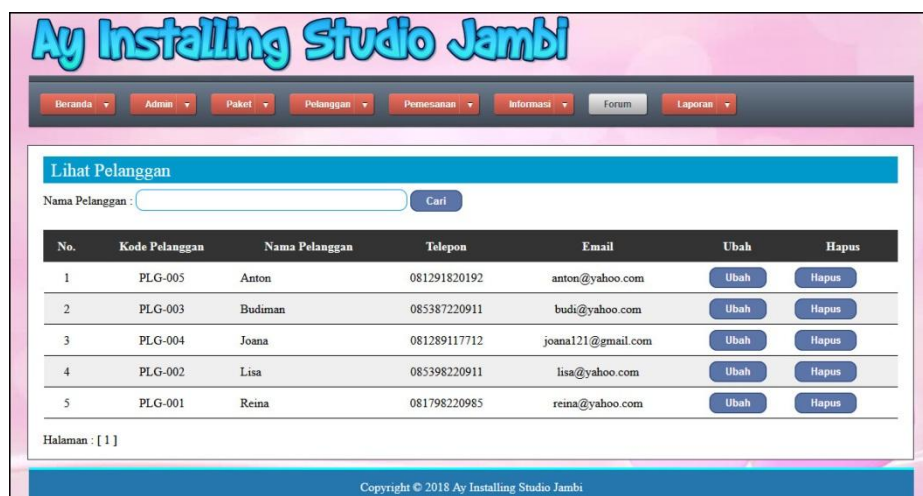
Ay Installing Studio Jambi

Beranda Admin Paket Pelanggan Pemesanan Informasi Forum Laporan

Lihat Pelanggan

Nama Pelanggan : Cari

| No. | Kode Pelanggan | Nama Pelanggan | Telepon | Email | Ubah | Hapus |
|---|---|---|---|---|---|---|
| 1 | PLG-005 | Anton | 081291820192 | anton@yahoo.com | Ubah | Hapus |
| 2 | PLG-003 | Budiman | 085387220911 | budi@yahoo.com | Ubah | Hapus |
| 3 | PLG-004 | Joana | 081289117712 | joana121@gmail.com | Ubah | Hapus |
| 4 | PLG-002 | Lisa | 085398220911 | lisa@yahoo.com | Ubah | Hapus |
| 5 | PLG-001 | Reina | 081798220985 | reina@yahoo.com | Ubah | Hapus |

Halaman : [ 1 ]

Copyright © 2018 Ay Installing Studio Jambi